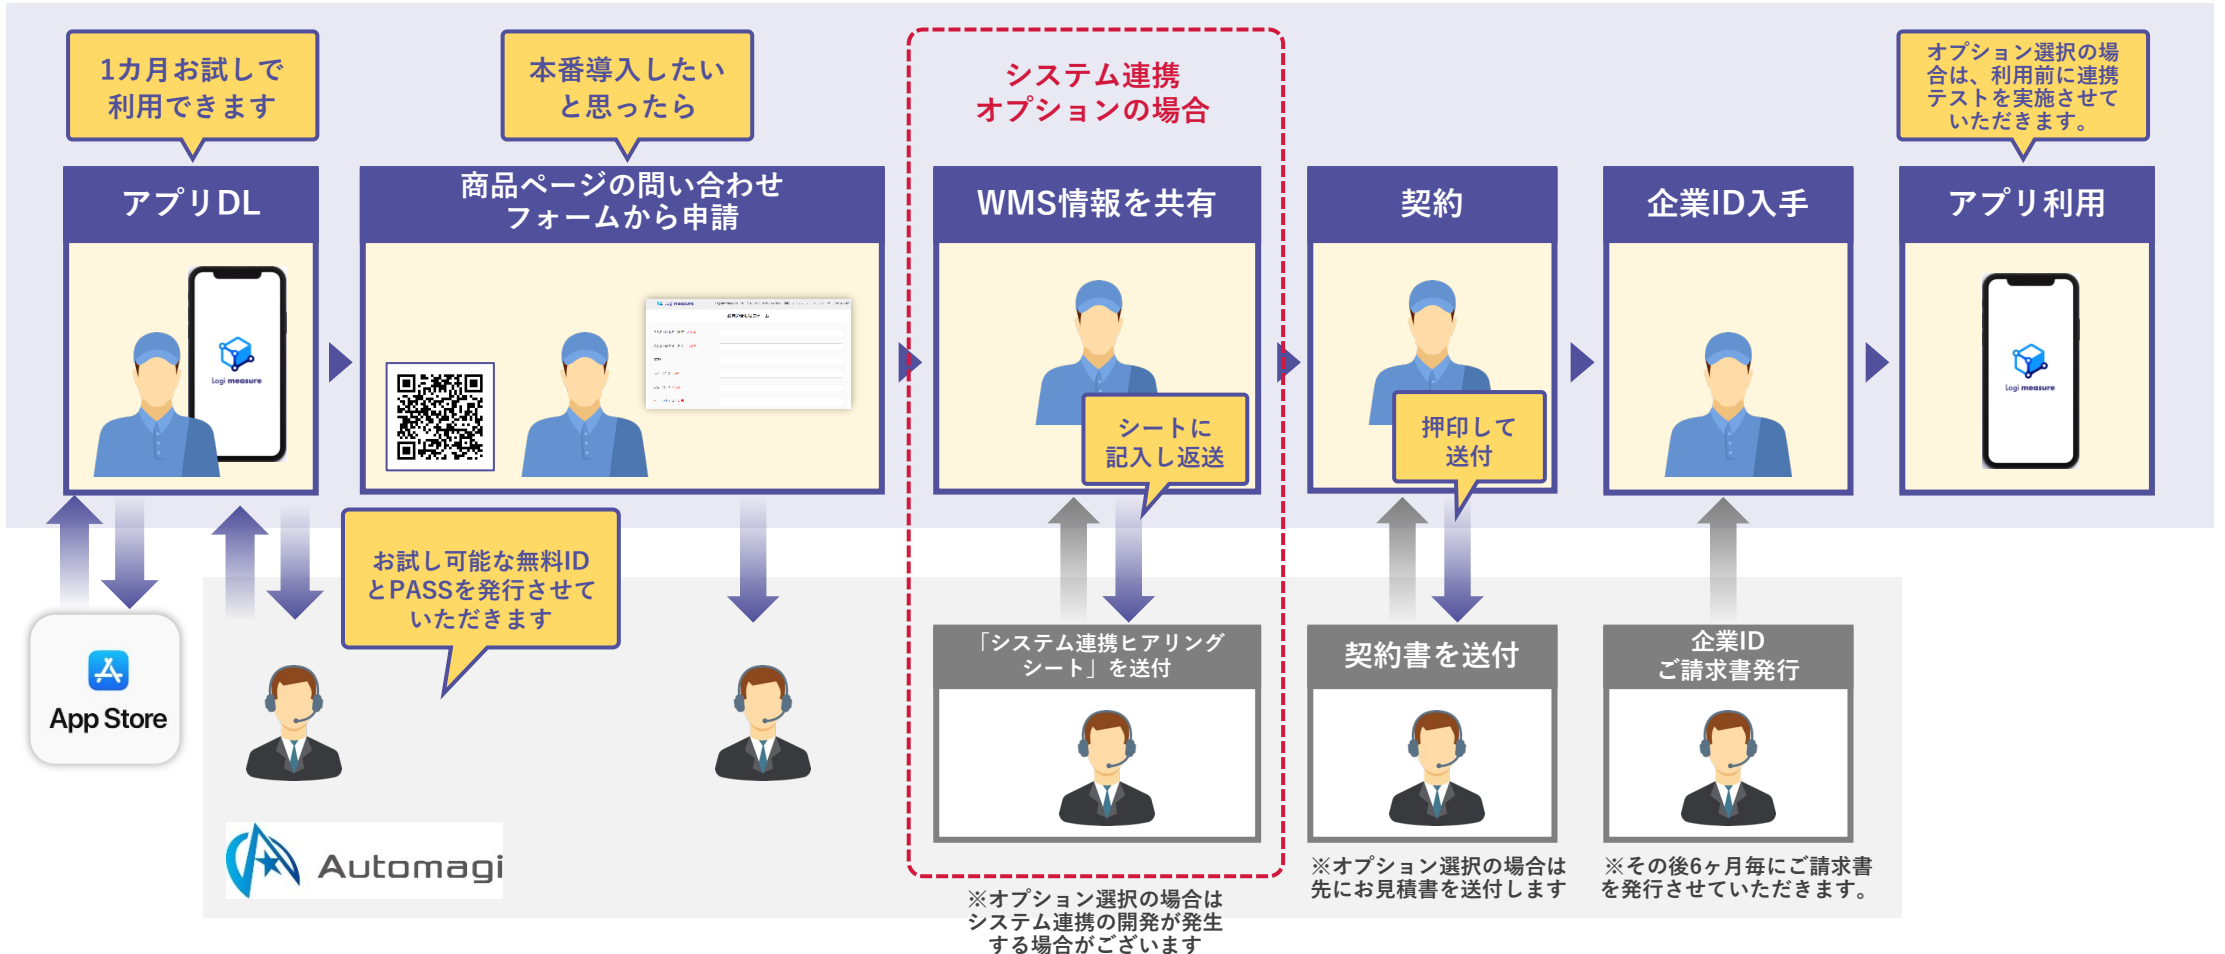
1カ月お試しで利用できます

本番導入したいと思ったら

システム連携オプションの場合

オプション選択の場合は、利用前に連携テストを実施させていただきます。

アプリDL

Logi measure

商品ページの問い合わせフォームから申請

WMS情報を共有

シートに記入し返送

契約

押印して送付

企業ID入手

アプリ利用

Logi measure

App Store

お試し可能な無料IDとPASSを発行させていただきます

「システム連携ヒアリングシート」を送付

契約書を送付

企業IDご請求書発行

Automagi

※オプション選択の場合はシステム連携の開発が発生する場合がございます

※オプション選択の場合は先にお見積書を送付します

※その後6ヶ月毎にご請求書を発行させていただきます。